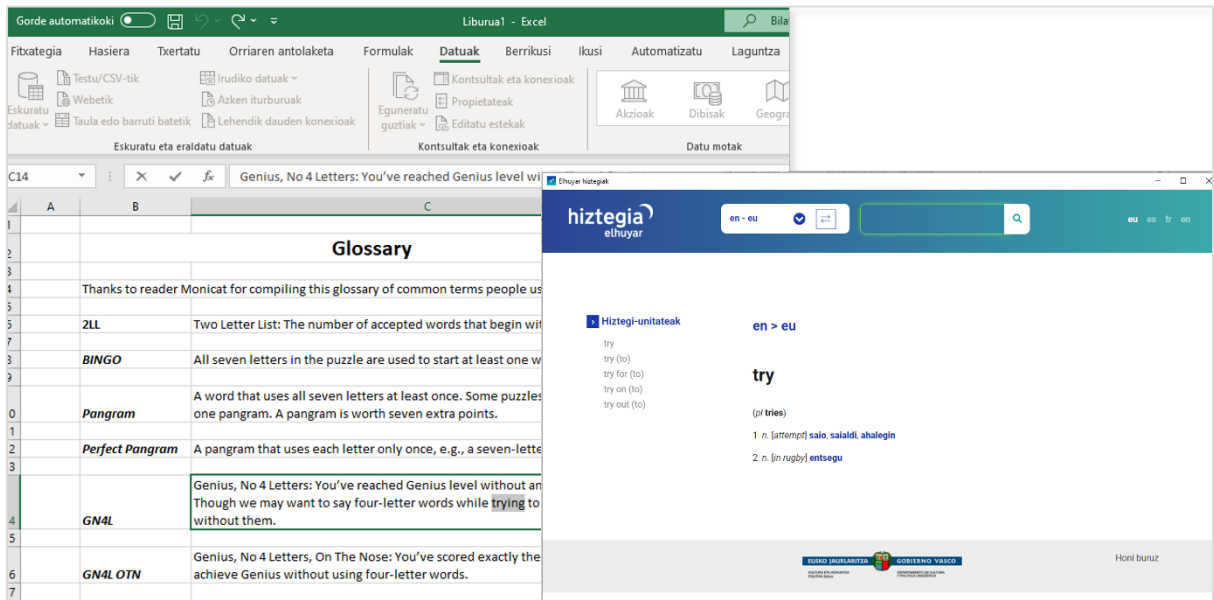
Gorde automatikoki  Liburua1 - Excel  Bila

Fitxategia  Hasiera  Txertatu  Orriaren antolaketa  Formulak  Datuak  Berrikusi  Ikusi  Automatizatu  Laguntza

Eskuratu datuak  Testu/CSV-tik  Webetik  Taula edo barruti batetik  Irudiko datuak  Azken iturburuak  Lehendik dauden konexioak
Eskuratu eta eraldatu datuak

Eguneratu guztiak  Kontsultak eta konexioak  Propietateak  Editatu estekak
Kontsultak eta konexioak

Akzioak  Dibisak  Geogra
Datu motak

C14  Genius, No 4 Letters: You've reached Genius level wi

| | A | B | C |
|---|---|---|---|
| 1 | | | |
| 2 | | | Glossary |
| 3 | | | |
| 4 | | Thanks to reader Monicat for compiling this glossary of common terms people us | |
| 5 | | | |
| 6 | | 2LL | Two Letter List: The number of accepted words that begin wit |
| 7 | | | |
| 8 | | BINGO | All seven letters in the puzzle are used to start at least one w |
| 9 | | | |
| 10 | | Pangram | A word that uses all seven letters at least once. Some puzzles one pangram. A pangram is worth seven extra points. |
| 11 | | | |
| 12 | | Perfect Pangram | A pangram that uses each letter only once, e.g., a seven-lette |
| 13 | | | |
| 14 | | GN4L | Genius, No 4 Letters: You've reached Genius level without an Though we may want to say four-letter words while trying to without them. |
| 15 | | | |
| 16 | | GN4L OTN | Genius, No 4 Letters, On The Nose: You've scored exactly the achieve Genius without using four-letter words. |
| 17 | | | |

Elhuyar hiztegiak

hiztegia elhuyar  en - eu  eu es fr en

Hiztegi-unitateak
try
try (to)
try for (to)
try on (to)
try out (to)

en > eu

try

(pl tries)

1 n. [attempt] saio, saialdi, ahalegin

2 n. [in rugby] entsegu

EUSKO JAURLARITZA  GOBIERNO VASCO
KULTURA ETA HIZKUNTZA POLITIKA SAILA  DEPARTAMENTO DE CULTURA Y POLÍTICA LINGÜÍSTICA

Honi buruz